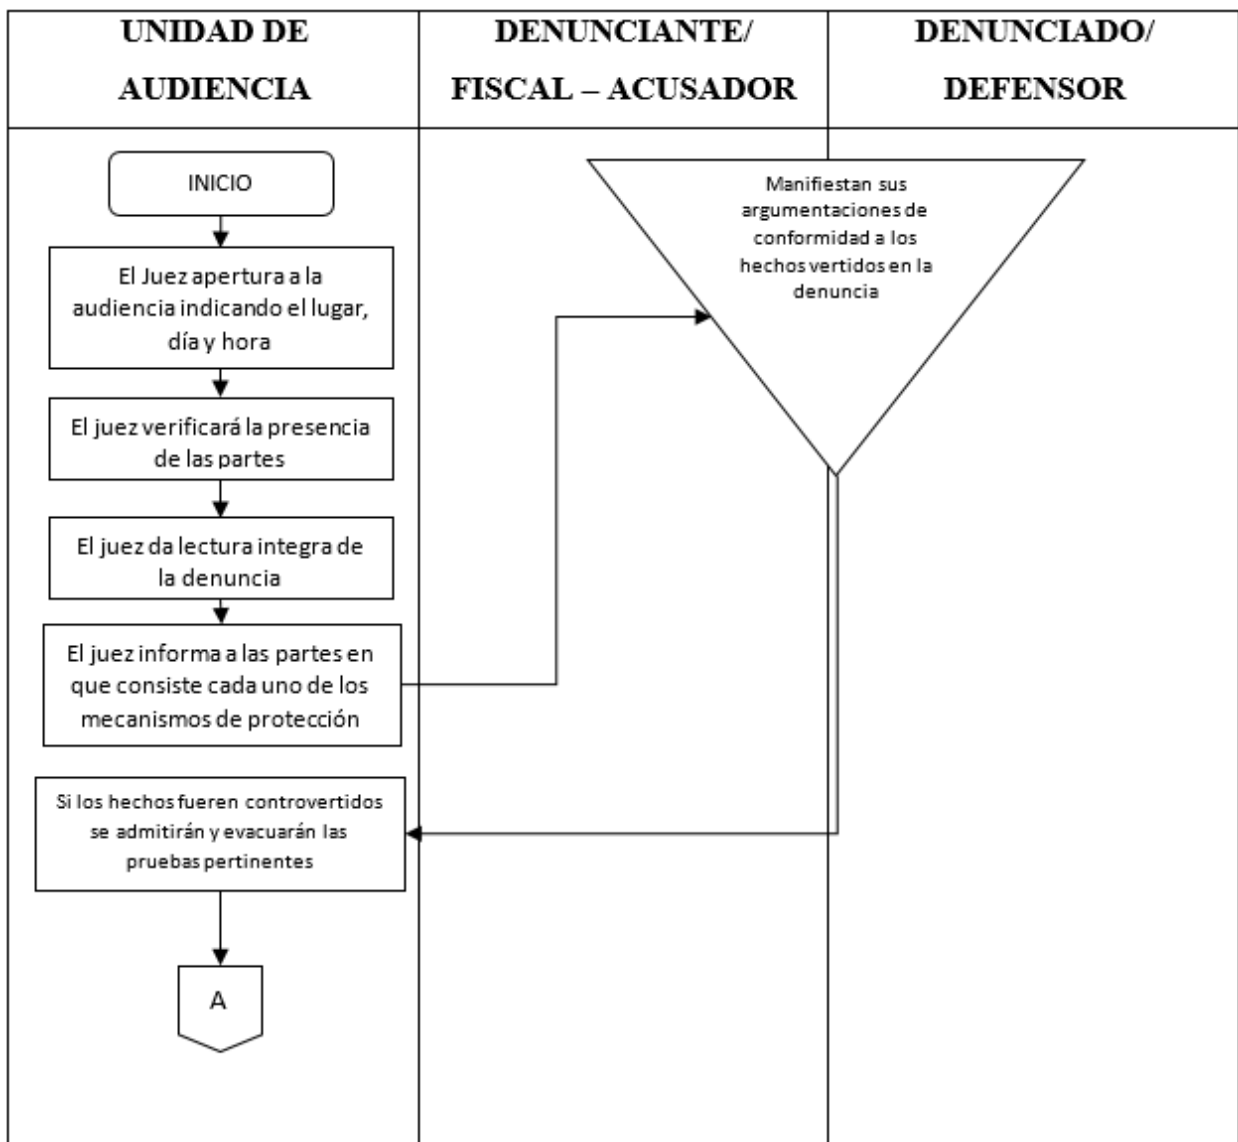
UNIDAD DE AUDIENCIA

DENUNCIANTE/ FISCAL – ACUSADOR

DENUNCIADO/ DEFENSOR

INICIO

El Juez apertura a la audiencia indicando el lugar, día y hora

El juez verificará la presencia de las partes

El juez da lectura integra de la denuncia

El juez informa a las partes en que consiste cada uno de los mecanismos de protección

Manifiestan sus argumentaciones de conformidad a los hechos vertidos en la denuncia

Si los hechos fueren controvertidos se admitirán y evacuarán las pruebas pertinentes

A